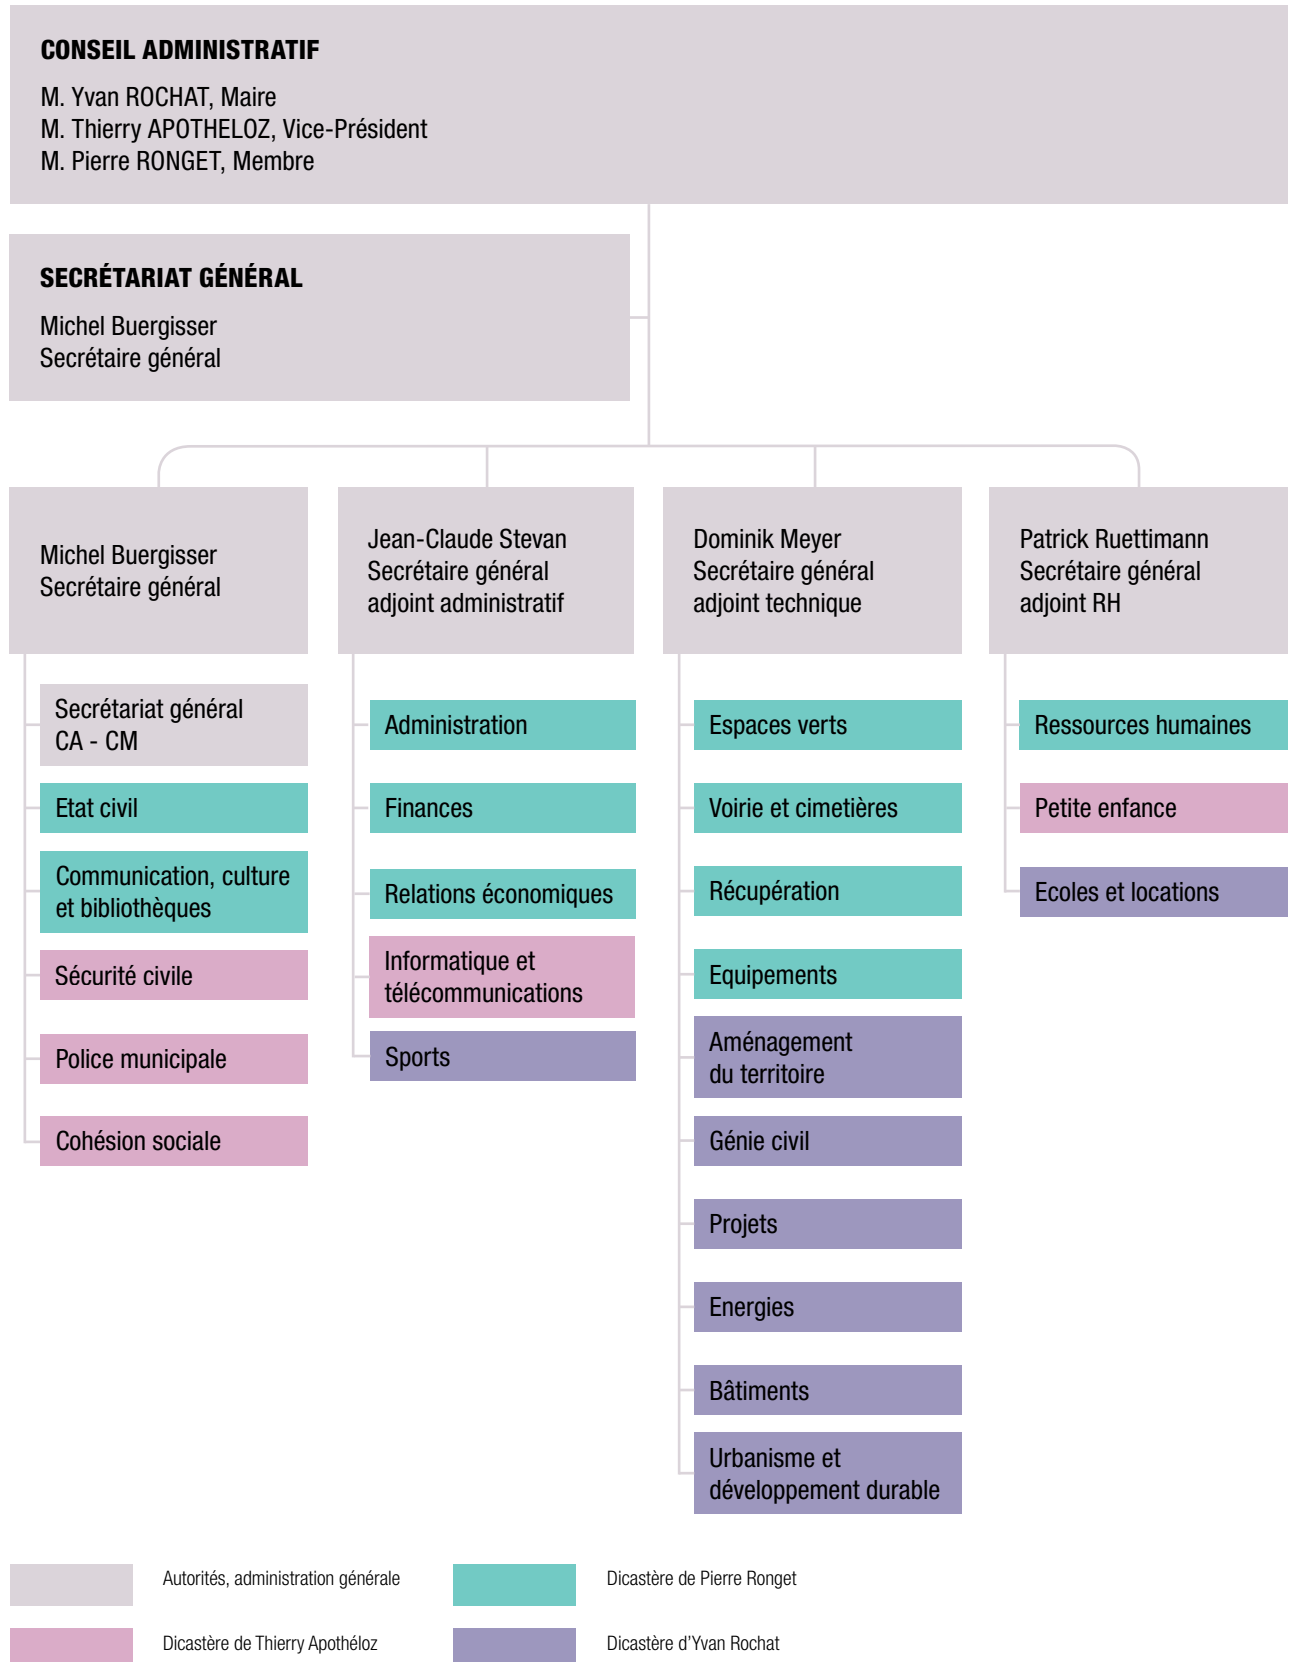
CONSEIL ADMINISTRATIF

M. Yvan ROCHAT, Maire
M. Thierry APOTHELOZ, Vice-Président
M. Pierre RONGET, Membre

SECRÉTARIAT GÉNÉRAL

Michel Buergisser
Secrétaire général

Michel Buergisser
Secrétaire général

Secrétariat général
CA - CM

Etat civil

Communication, culture et bibliothèques

Sécurité civile

Police municipale

Cohésion sociale

Jean-Claude Stevan
Secrétaire général adjoint administratif

Administration

Finances

Relations économiques

Informatique et télécommunications

Sports

Dominik Meyer
Secrétaire général adjoint technique

Espaces verts

Voirie et cimetières

Récupération

Equipements

Aménagement du territoire

Génie civil

Projets

Energies

Bâtiments

Urbanisme et développement durable

Patrick Ruettimann
Secrétaire général adjoint RH

Ressources humaines

Petite enfance

Ecoles et locations

Autorités, administration générale

Dicastère de Pierre Ronget

Dicastère de Thierry Apothéloz

Dicastère d'Yvan Rochat